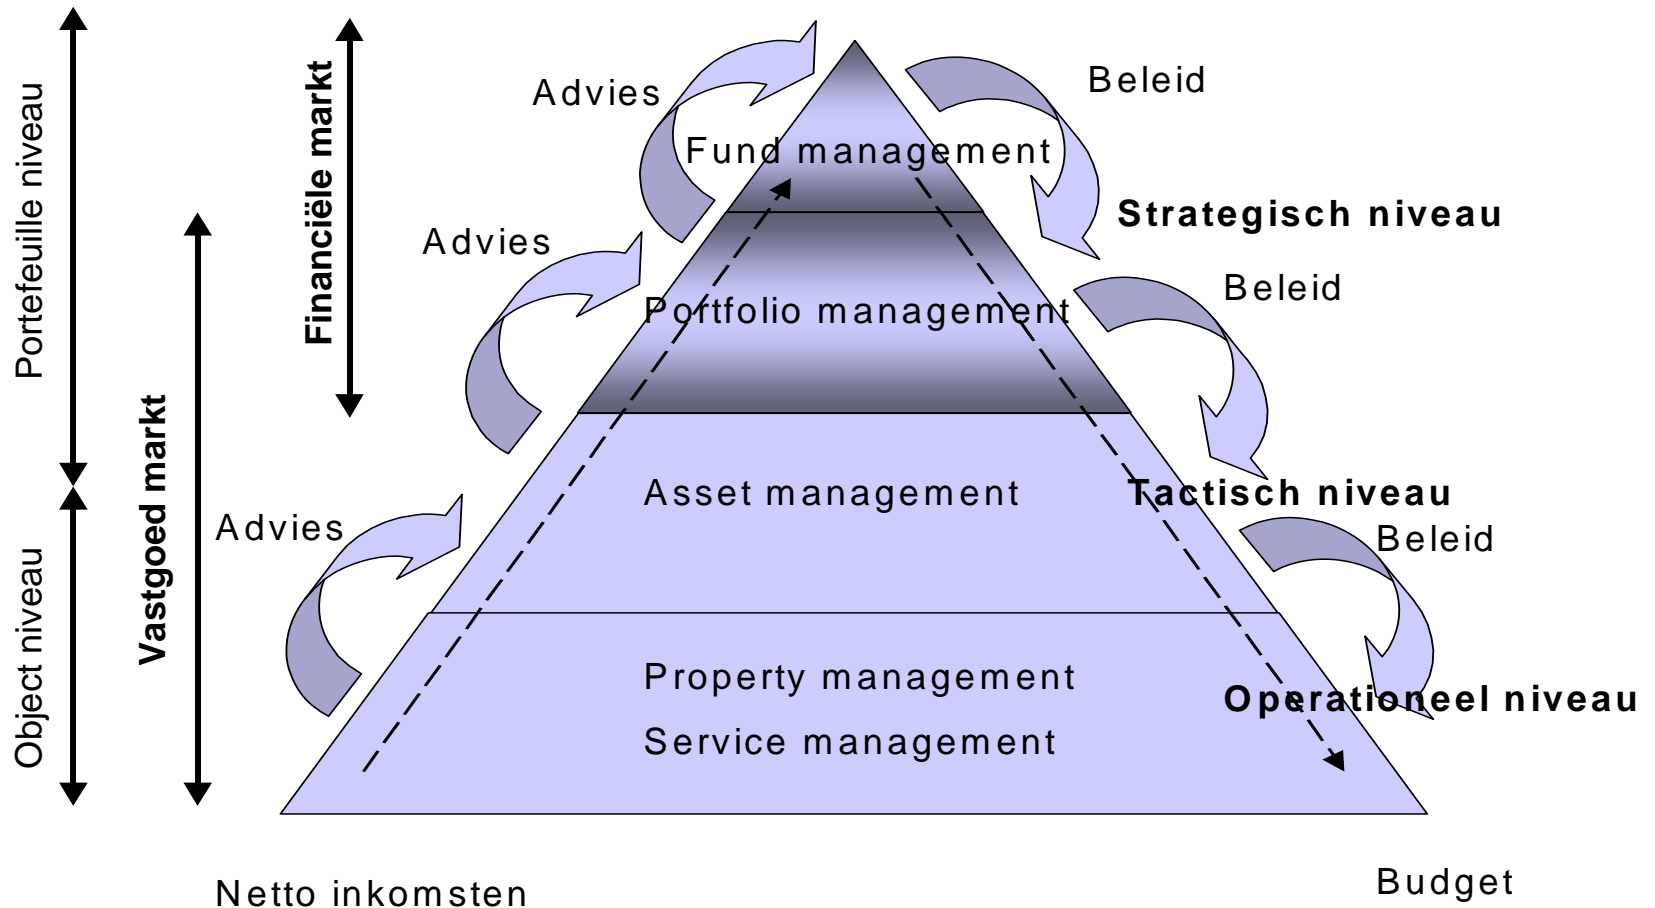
Portefeuille niveau

Object niveau

Financiële markt

Vastgoed markt

Advies

Advies

Advies

Fund management

Portfolio management

Asset management

Property management

Service management

Beleid

Strategisch niveau

Beleid

Tactisch niveau

Beleid

Operationeel niveau

Netto inkomsten

Budget